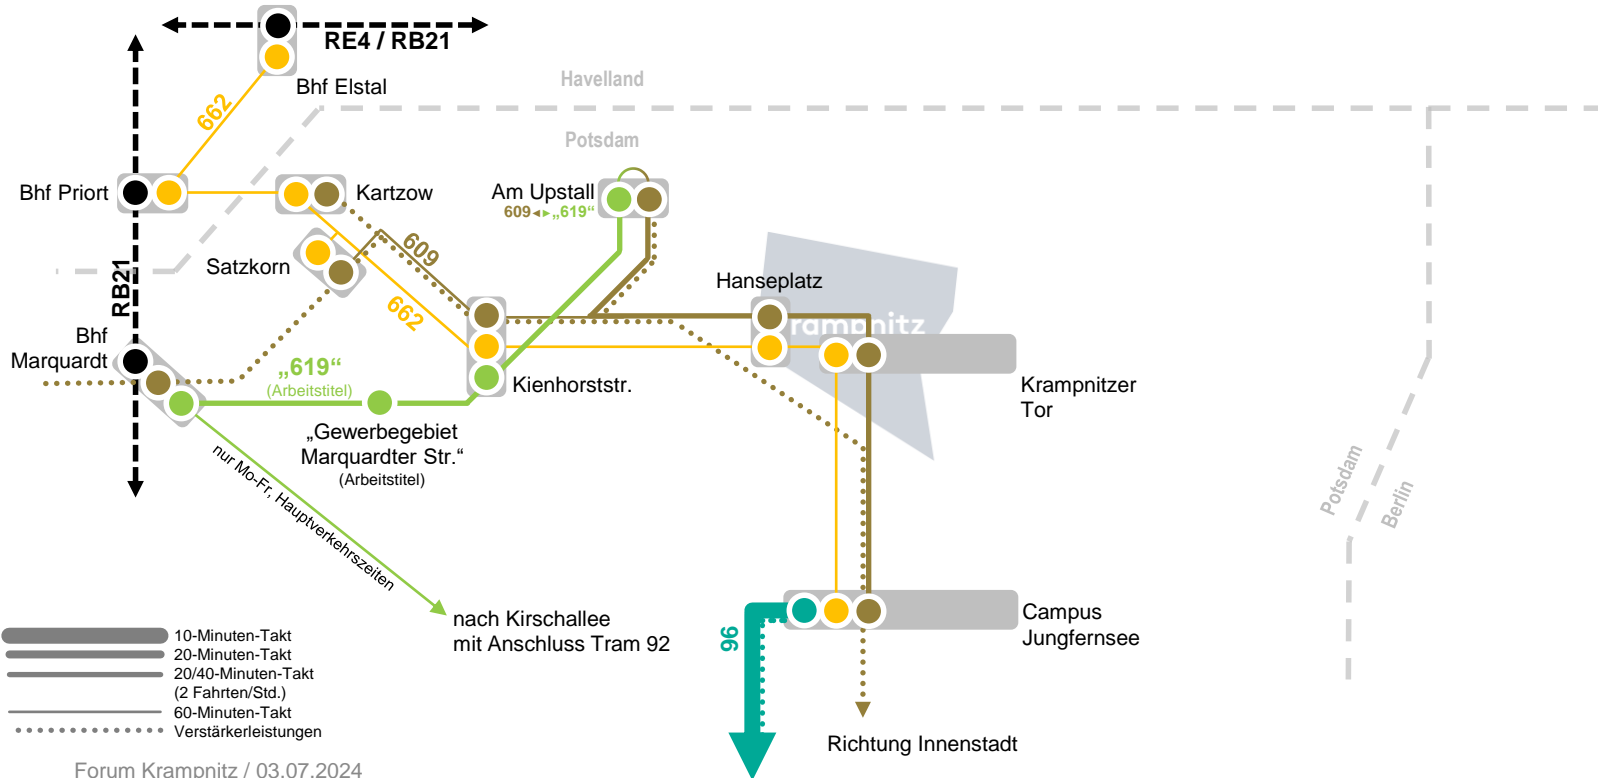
RE4 / RB21

Bhf Elstal

Havelland

Potsdam

662

Bhf Priort

Kartzow

Am Upstall
609◄►„619“

609

Satzkorn

RB21

662

Hanseplatz

Krampnitz

Bhf Marquardt

„619“
(Arbeitstitel)

Kienhorststr.

Krampnitzer Tor

„Gewerbegebiet Marquardter Str.“
(Arbeitstitel)

nur Mo-Fr, Hauptverkehrszeiten

Potsdam

Berlin

nach Kirschallee
mit Anschluss Tram 92

96

Campus Jungfernsee

10-Minuten-Takt
20-Minuten-Takt
20/40-Minuten-Takt
(2 Fahrten/Std.)
60-Minuten-Takt
Verstärkerleistungen

Richtung Innenstadt

Forum Krampnitz / 03.07.2024